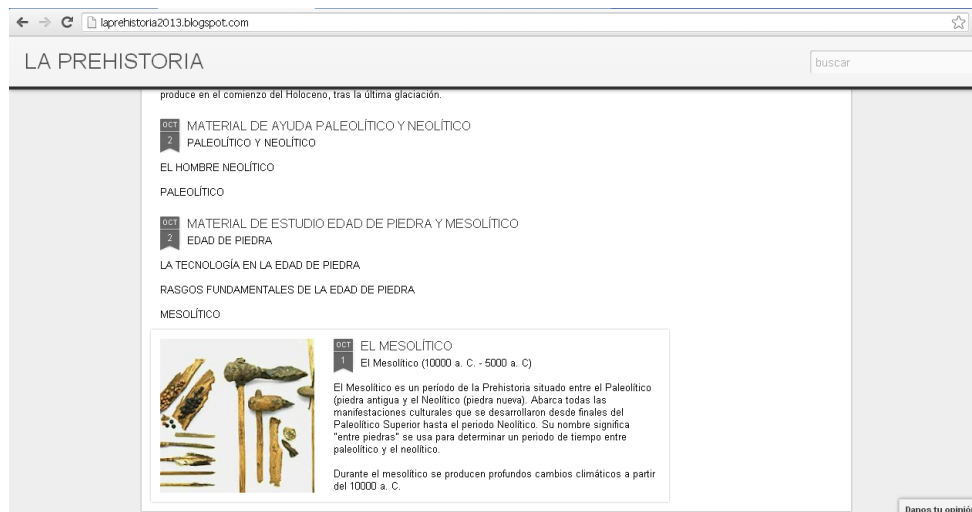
laprehistoria2013.blogspot.com

LA PREHISTORIA

buscar

produce en el comienzo del Holoceno, tras la última glaciación.

OCT 2 MATERIAL DE AYUDA PALEOLÍTICO Y NEOLÍTICO
PALEOLÍTICO Y NEOLÍTICO

EL HOMBRE NEOLÍTICO

PALEOLÍTICO

OCT 2 MATERIAL DE ESTUDIO EDAD DE PIEDRA Y MESOLÍTICO
EDAD DE PIEDRA

LA TECNOLOGÍA EN LA EDAD DE PIEDRA

RASGOS FUNDAMENTALES DE LA EDAD DE PIEDRA

MESOLÍTICO

OCT 1 EL MESOLÍTICO
El Mesolítico (10000 a. C. - 5000 a. C)

El Mesolítico es un período de la Prehistoria situado entre el Paleolítico (piedra antigua y el Neolítico (piedra nueva). Abarca todas las manifestaciones culturales que se desarrollaron desde finales del Paleolítico Superior hasta el periodo Neolítico. Su nombre significa "entre piedras" se usa para determinar un periodo de tiempo entre paleolítico y el neolítico.

Durante el mesolítico se producen profundos cambios climáticos a partir del 10000 a. C.

Danos tu opinión